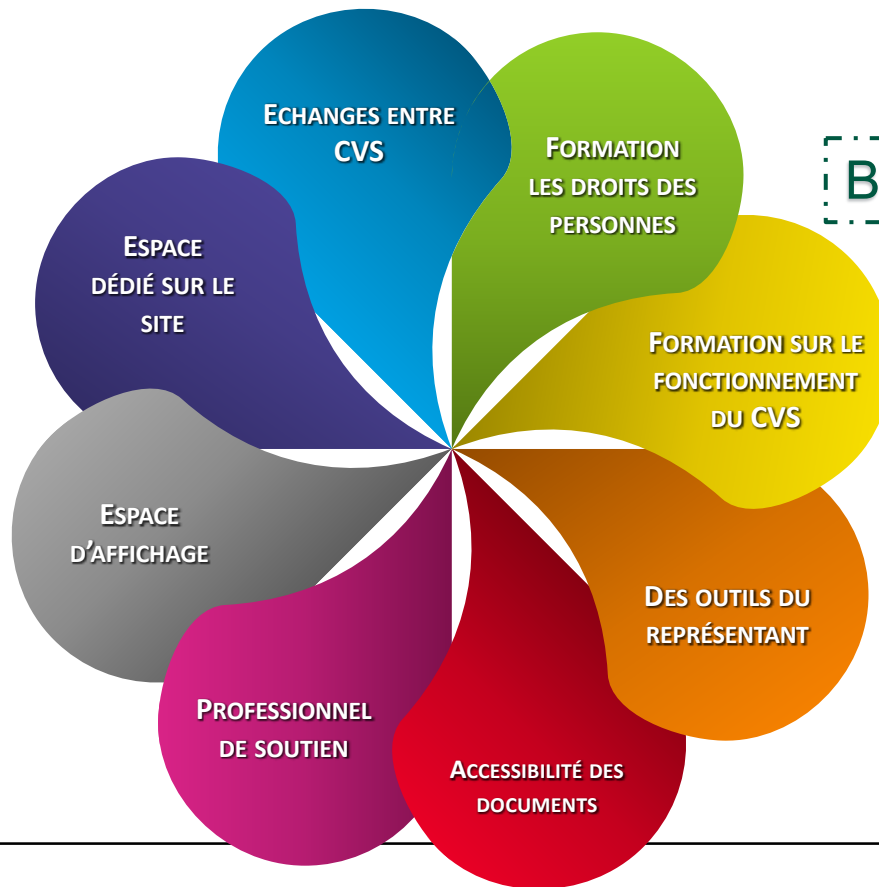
ECHANGES ENTRE CVS

FORMATION LES DROITS DES PERSONNES

B

FORMATION SUR LE FONCTIONNEMENT DU CVS

DES OUTILS DU REPRÉSENTANT

ACCESSIBILITÉ DES DOCUMENTS

PROFESSIONNEL DE SOUTIEN

ESPACE D'AFFICHAGE

ESPACE DÉDIÉ SUR LE SITE